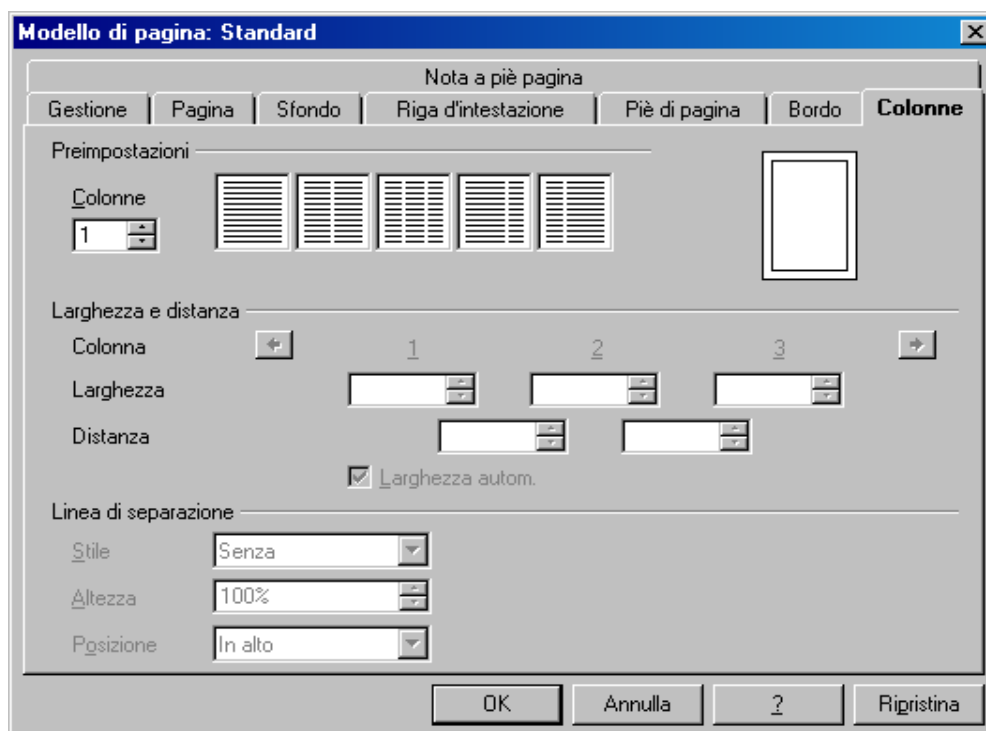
Modello di pagina: Standard

Nota a piè pagina

Gestione | Pagina | Sfondo | Riga d'intestazione | Piè di pagina | Bordo | Colonne

Preimpostazioni

Colonne
1

Larghezza e distanza

Colonna 1 2 3

Larghezza

Distanza

Larghezza autom.

Linea di separazione

Stile Senza

Altezza 100%

Posizione In alto

OK Annulla ? Ripristina